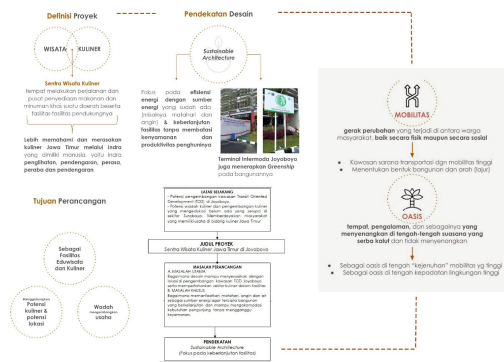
Definisi Proyek

WISATA KULINER

Sentra Wisata Kuliner
tempat melakukan perjalanan dan pusat penyediaan makanan dan minuman khas suatu daerah beserta fasilitas fasilitas pendukungnya

Lebih memahami dan merasakan kuliner Jawa Timur melalui indra yang dimiliki manusia, yaitu indra penglihatan, pendengaran, perasa, peraba dan pendengaran

Pendekatan Desain

Sustainable Architecture

Fokus pada efisiensi energi dengan sumber energi yang sudah ada (inisiatasi matahari dan angin) & kebelanjutan fasilitas tanpa membatasi kenyamanan dan produktivitas penghuninya

Terminal Intermoda Joyoboyo juga menerapkan Greenship pada bangunannya

MOBILITAS

gerak perubahan yang terjadi di antara warga masyarakat, baik secara fisik maupun secara sosial

Kawasan sarana transportasi dgn mobilitas tinggi
Menentukan bentuk bangunan dan arah (lajur)

OASIS

tempat, pengalaman, dan sebagainya yang menyenangkan di tengah-tengah suasana yang serba kalut dan tidak menyenangkan

Sebagai oasis di tengah "kejenuhan" mobilitas yg tinggi
Sebagai oasis di tengah kepadatan lingkungan tinggi

Tujuan Perancangan

Sebagai Fasilitas Eduwisata dan Kuliner

Mengembangkan Potensi kuliner & potensi lokasi

Wadah mengembangkan usaha

LATAR BELAKANG
- Potensi pengembangan kawasan Transit Oriented Development (TOD) di Joyoboyo
- Potensi wisata kuliner dan pengembangan kuliner yang sedang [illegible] belum ada yang sesuai di sektor Surabaya. Membantu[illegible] masyarakat yang memanfaatkan di bidang kuliner Jawa Timur

JUDUL PROYEK
Sentra Wisata Kuliner Jawa Timur di Joyoboyo

MASALAH PERANCANGAN
A. MASALAH UMUM
Bagaimana desain mampu menyesuaikan dengan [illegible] pengembangan kawasan TOD Joyoboyo serta memanfaatkan sektor kuliner dalam fasilitas
B. MASALAH KHUSUS
Bagaimana memanfaatkan matahari, angin dan air sebagai sumber energi agar tercipta bangunan yang berkelanjutan dan mampu mengakomodasi kebutuhan pengunjung tanpa mengganggu kenyamanan.

PENDEKATAN
Sustainable Architecture
(Fokus pada keberlanjutan fasilitas)